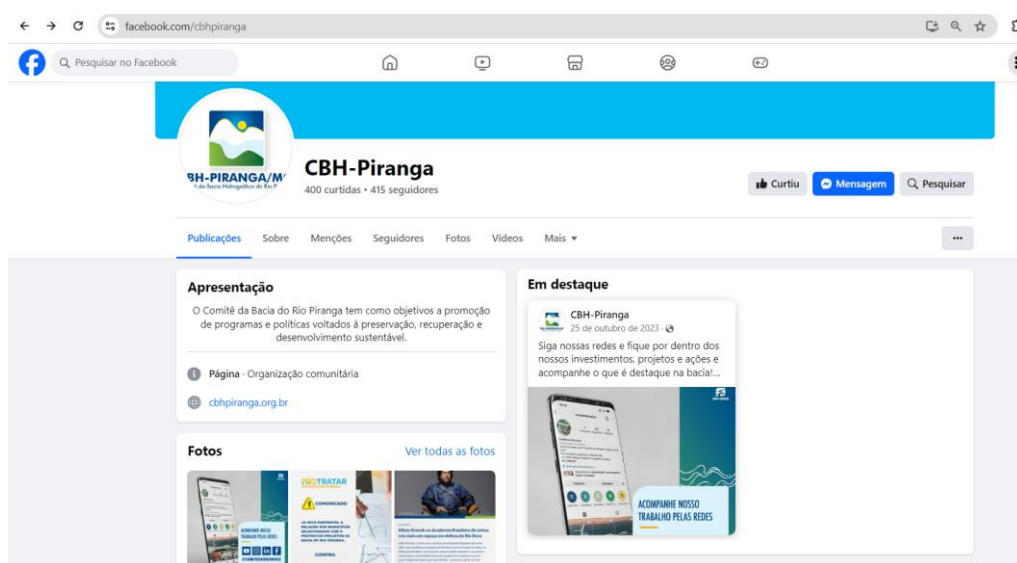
facebook.com/cbhpiranga

Pesquisar no Facebook

BH-PIRANGA/M
a de Bacia Hidrográfica do Rio P

CBH-Piranga
400 curtidas • 415 seguidores

Curtir
Mensagem
Pesquisar

Publicações
Sobre
Menções
Seguidores
Fotos
Vídeos
Mais

...

Apresentação

O Comitê da Bacia do Rio Piranga tem como objetivos a promoção de programas e políticas voltados à preservação, recuperação e desenvolvimento sustentável.

Página · Organização comunitária

cbhpiranga.org.br

Fotos
Ver todas as fotos

ACOMPANHE NOSSO TRABALHO PELAS REDES

PROTRATAR
COMUNICADO

Em destaque

CBH-Piranga
25 de outubro de 2023 ·
Siga nossas redes e fique por dentro dos nossos investimentos, projetos e ações e acompanhe o que é destaque na bacia!...

ACOMPANHE NOSSO TRABALHO PELAS REDES